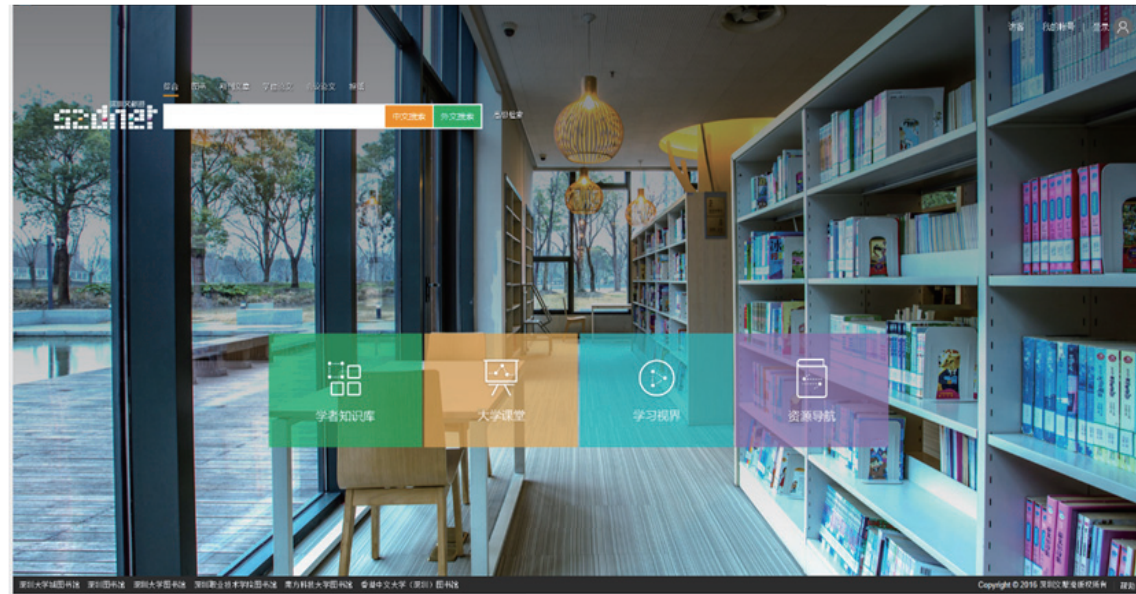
综合 图书 期刊文章 学位论文 会议论文 标准

szdnet 深圳文献港

中文搜索 外文搜索 高级检索

读者 我的帐号 登录

学者知识库

大学课堂

学习视界

资源导航

深圳大学城图书馆 深圳图书馆 深圳大学图书馆 深圳职业技术学院图书馆 南方科技大学图书馆 香港中文大学（深圳）图书馆

Copyright © 2016 深圳文献港版权所有 帮助